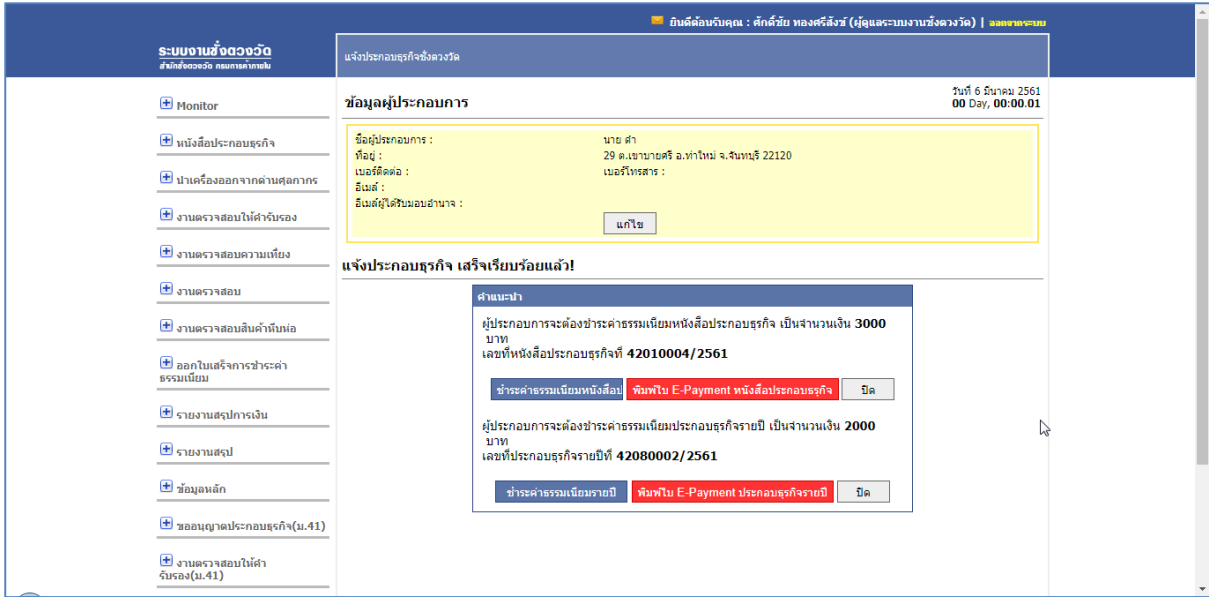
ยินดีต้อนรับคุณ : ศักดิ์ชัย ทองศรีสังข์ (ผู้ดูแลระบบงานชั่งตวงวัด) | ออกจากระบบ

ระบบงานชั่งตวงวัด
สำนักชั่งตวงวัด กรมการค้าภายใน

แจ้งประกอบธุรกิจชั่งตวงวัด

Monitor
หนังสือประกอบธุรกิจ
นำเครื่องออกจากด่านศุลกากร
งานตรวจสอบให้คำรับรอง
งานตรวจสอบความเที่ยง
งานตรวจสอบ
งานตรวจสอบสินค้าหีบห่อ
ออกใบเสร็จการชำระค่าธรรมเนียม
รายงานสรุปการเงิน
รายงานสรุป
ข้อมูลหลัก
ขออนุญาตประกอบธุรกิจ(ม.41)
งานตรวจสอบให้คำรับรอง(ม.41)

ข้อมูลผู้ประกอบการ

วันที่ 6 มีนาคม 2561
00 Day, 00:00.01

ชื่อผู้ประกอบการ : นาย ดำ
ที่อยู่ : 29 ต.เขาบายศรี อ.ท่าใหม่ จ.จันทบุรี 22120
เบอร์ติดต่อ : เบอร์โทรสาร :
อีเมล์ :
อีเมล์ผู้ได้รับมอบอำนาจ :
แก้ไข

แจ้งประกอบธุรกิจ เสร็จเรียบร้อยแล้ว!

คำแนะนำ

ผู้ประกอบการจะต้องชำระค่าธรรมเนียมหนังสือประกอบธุรกิจ เป็นจำนวนเงิน 3000 บาท
เลขที่หนังสือประกอบธุรกิจที่ 42010004/2561

ชำระค่าธรรมเนียมหนังสือป | พิมพ์ใบ E-Payment หนังสือประกอบธุรกิจ | ปิด

ผู้ประกอบการจะต้องชำระค่าธรรมเนียมประกอบธุรกิจรายปี เป็นจำนวนเงิน 2000 บาท
เลขที่ประกอบธุรกิจรายปีที่ 42080002/2561

ชำระค่าธรรมเนียมรายปี | พิมพ์ใบ E-Payment ประกอบธุรกิจรายปี | ปิด